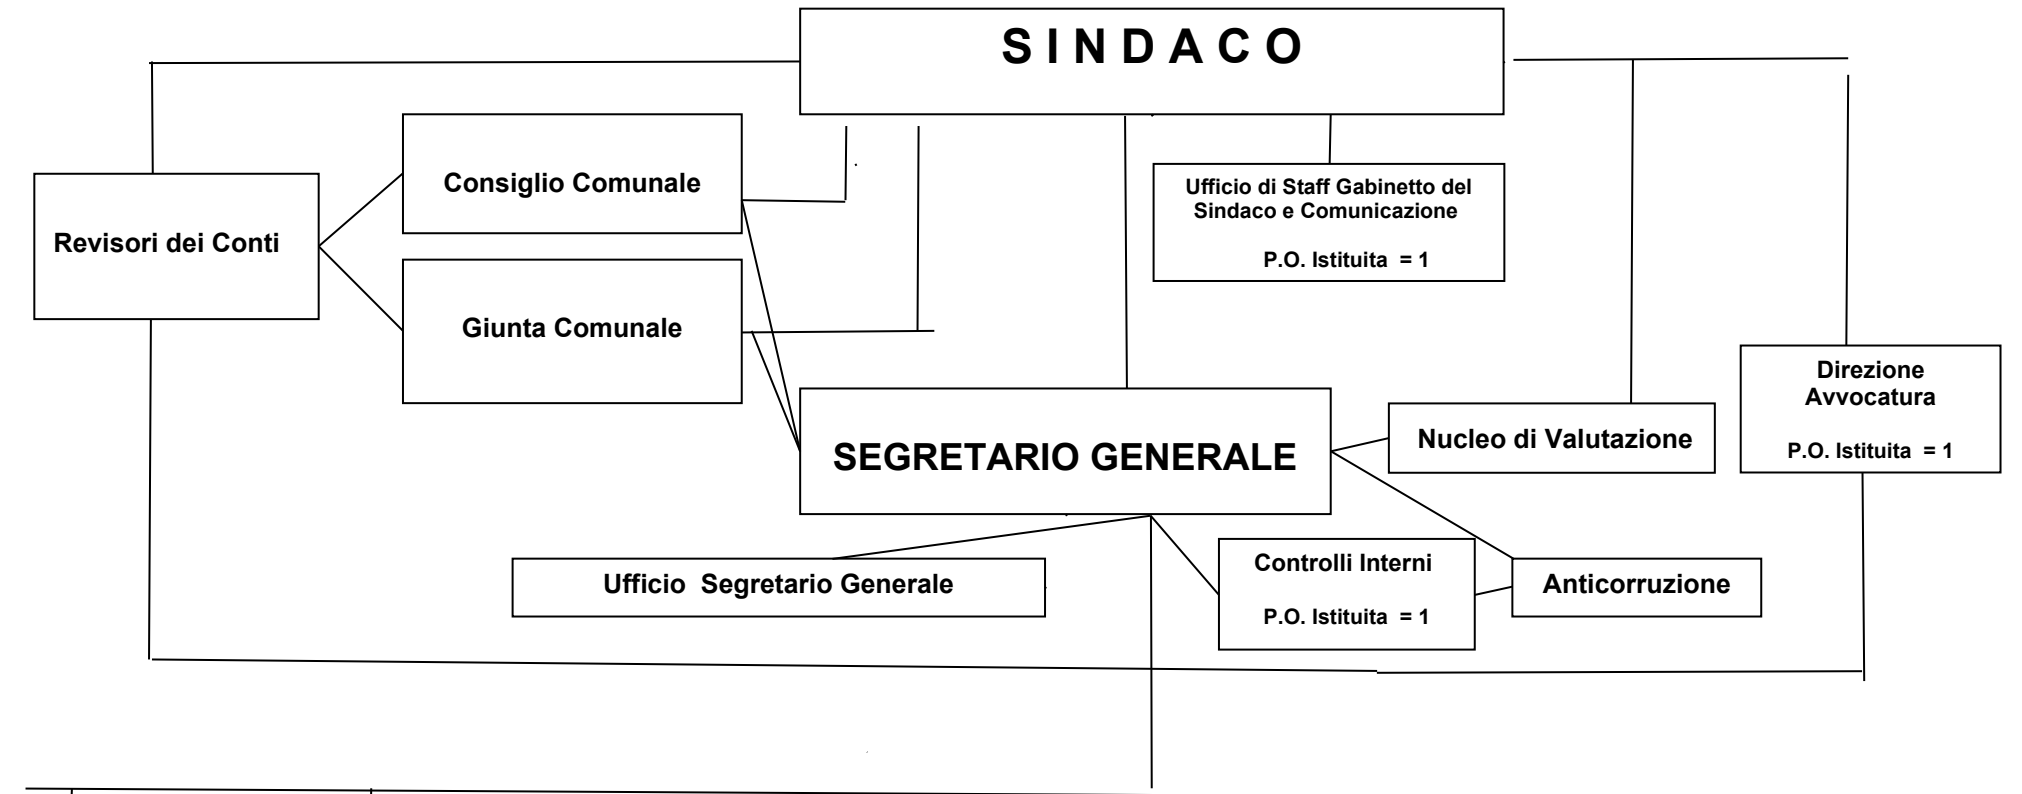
S I N D A C O

Revisori dei Conti

Consiglio Comunale

Giunta Comunale

Ufficio di Staff Gabinetto del Sindaco e Comunicazione

P.O. Istituita = 1

SEGRETARIO GENERALE

Nucleo di Valutazione

Direzione Avvocatura

P.O. Istituita = 1

Ufficio Segretario Generale

Controlli Interni

P.O. Istituita = 1

Anticorruzione